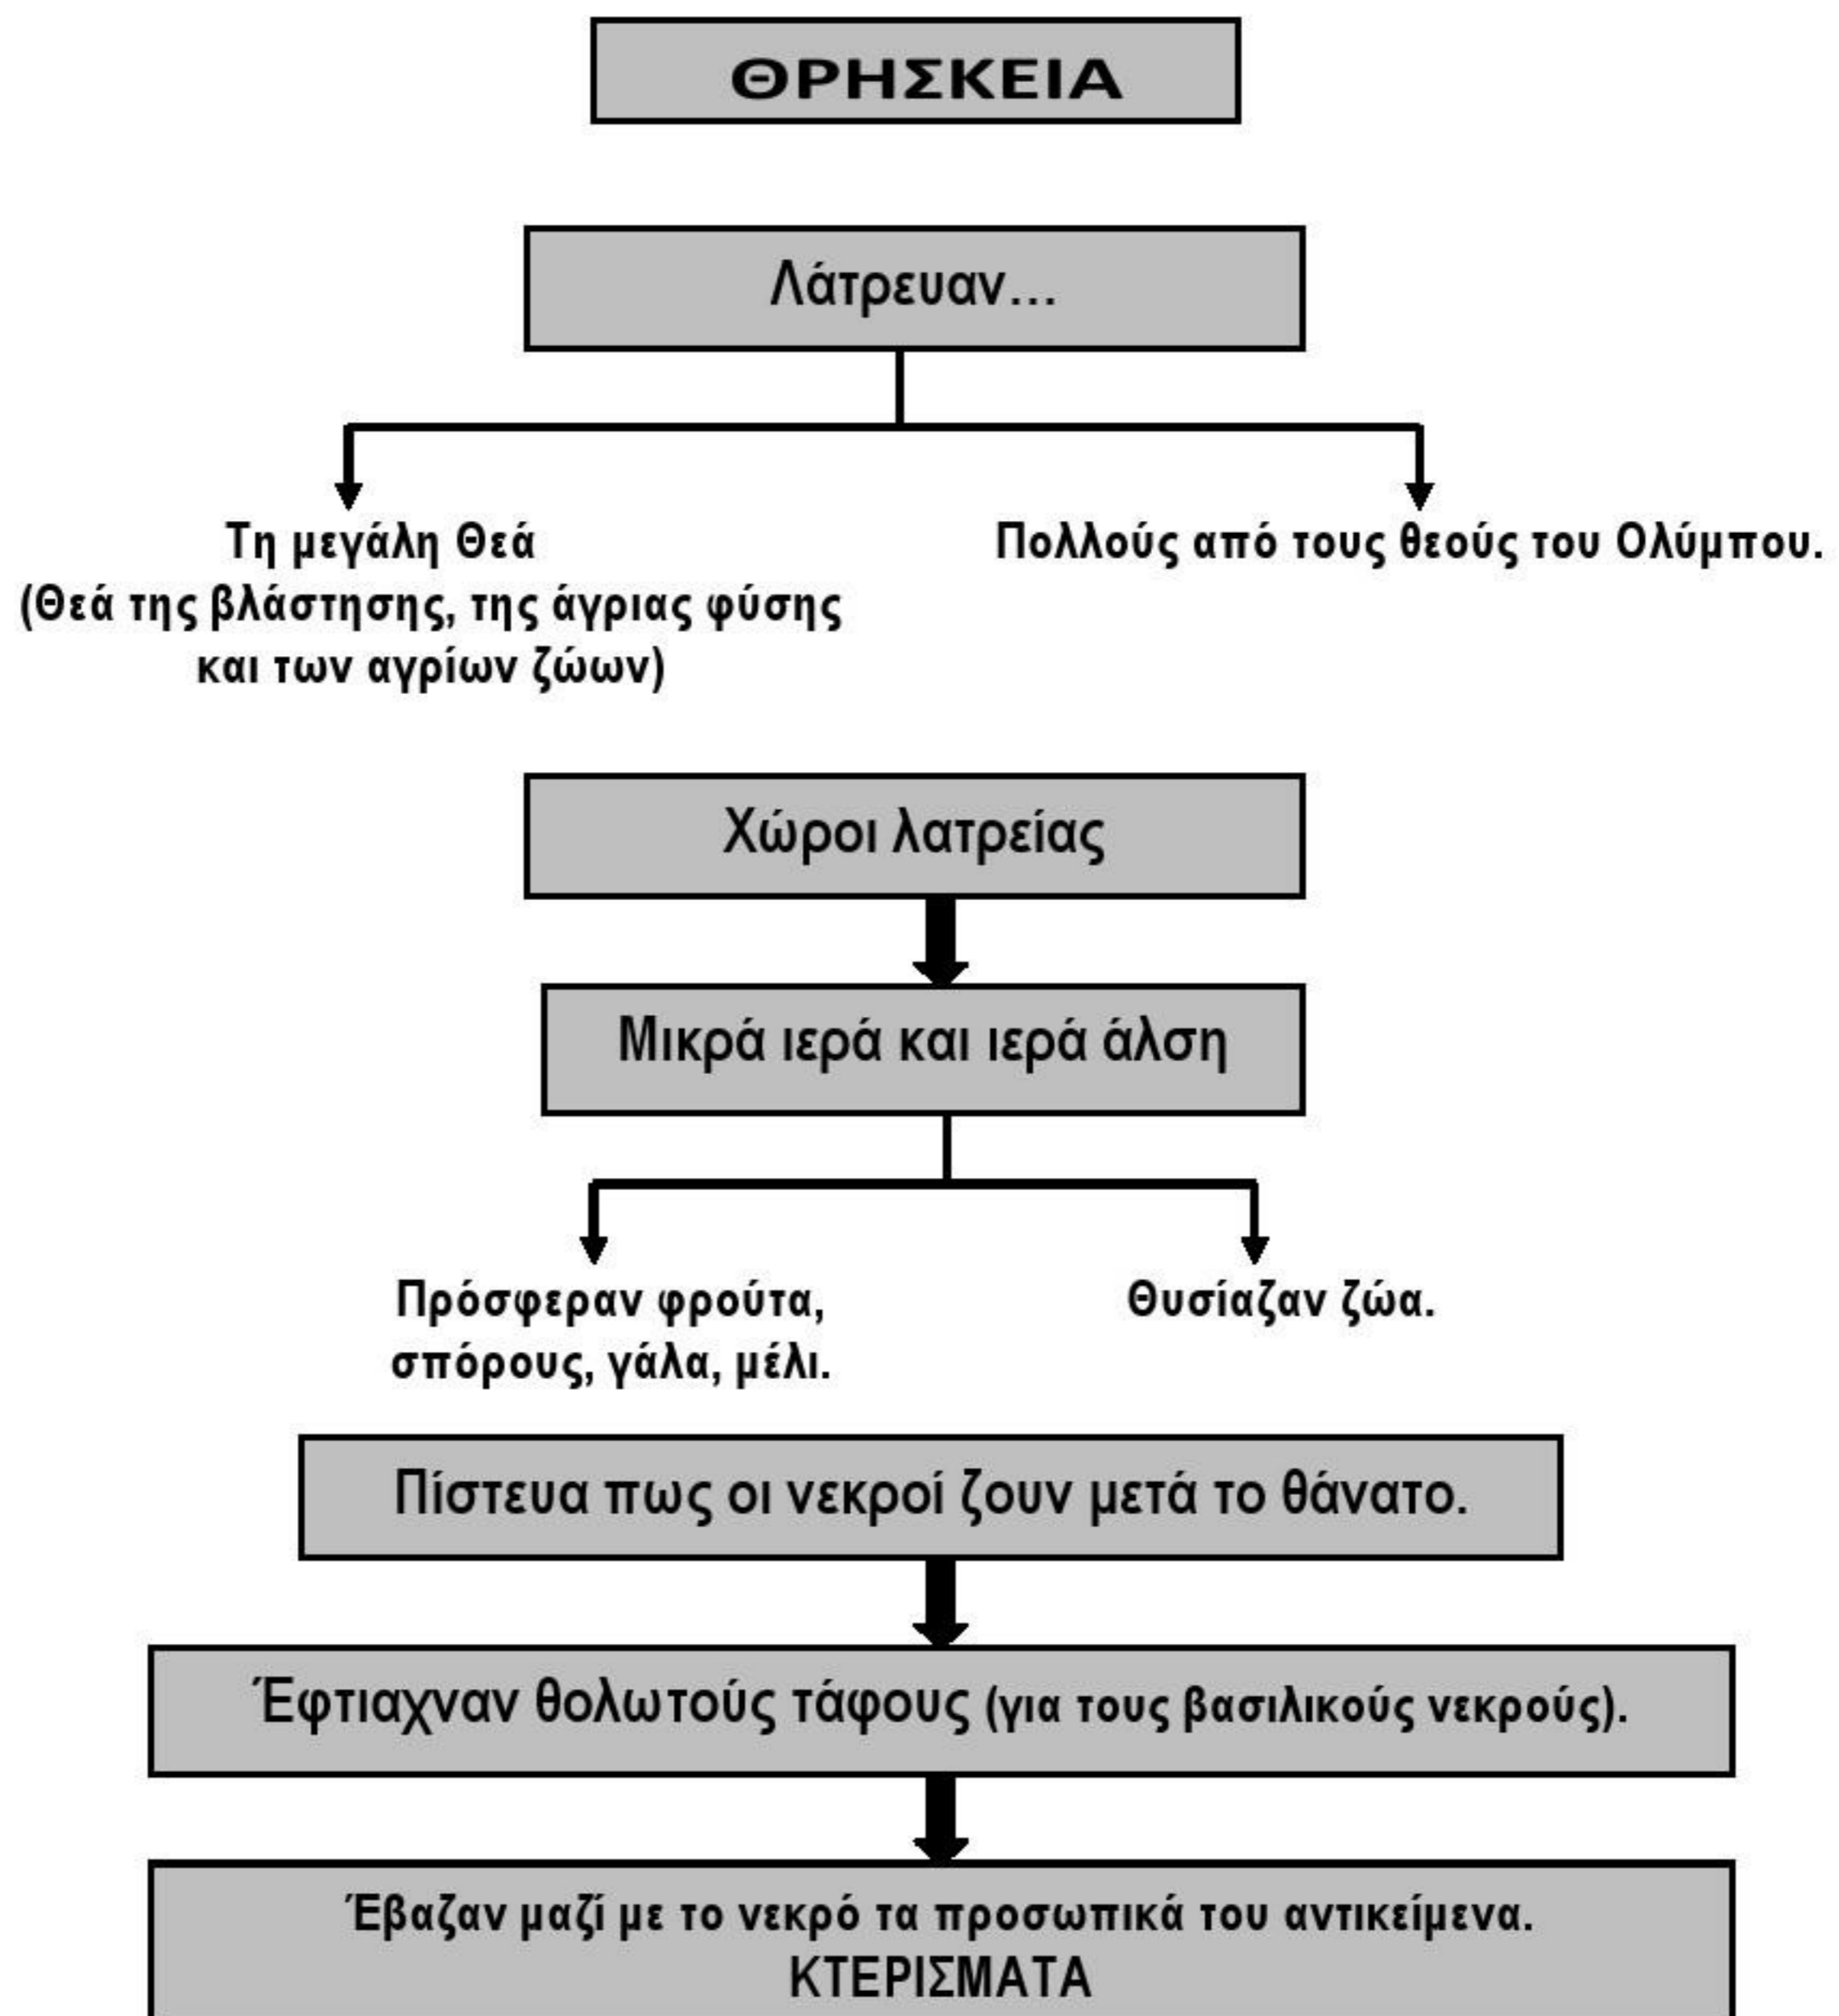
ΘΡΗΣΚΕΙΑ

Λάτρευαν...

Τη μεγάλη Θεά
(Θεά της βλάστησης, της άγριας φύσης και των αγρίων ζώων)

Πολλούς από τους θεούς του Ολύμπου.

Χώροι λατρείας

Μικρά ιερά και ιερά άλση

Πρόσφεραν φρούτα, σπόρους, γάλα, μέλι.

Θυσίαζαν ζώα.

Πίστευα πως οι νεκροί ζουν μετά το θάνατο.

Έφτιαχναν θολωτούς τάφους (για τους βασιλικούς νεκρούς).

Έβαζαν μαζί με το νεκρό τα προσωπικά του αντικείμενα.
ΚΤΕΡΙΣΜΑΤΑ